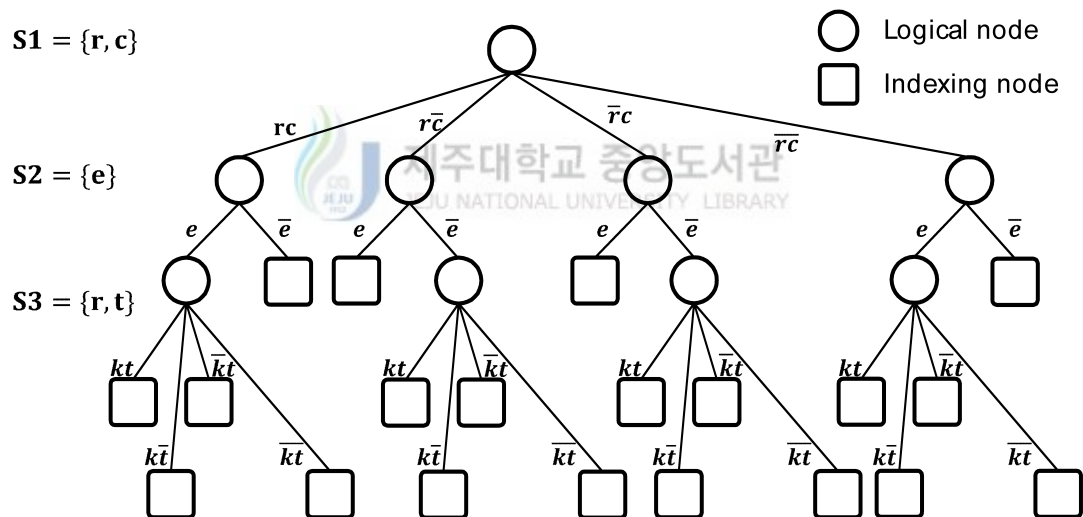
$\mathbf{S1} = \{\mathbf{r}, \mathbf{c}\}$

Logical node

Indexing node

rc $r\bar{c}$ $\bar{r}c$ $\overline{rc}$

$\mathbf{S2} = \{\mathbf{e}\}$

제주대학교 중앙도서관
JEJU NATIONAL UNIVERSITY LIBRARY

$e$ $\bar{e}$ $e$ $\bar{e}$ $e$ $\bar{e}$ $e$ $\bar{e}$

$\mathbf{S3} = \{\mathbf{r}, \mathbf{t}\}$

$kt$ $\bar{k}t$ $kt$ $\bar{k}t$ $kt$ $\bar{k}t$ $kt$ $\bar{k}t$

$k\bar{t}$ $\overline{kt}$ $k\bar{t}$ $\overline{kt}$ $k\bar{t}$ $\overline{kt}$ $k\bar{t}$ $\overline{kt}$